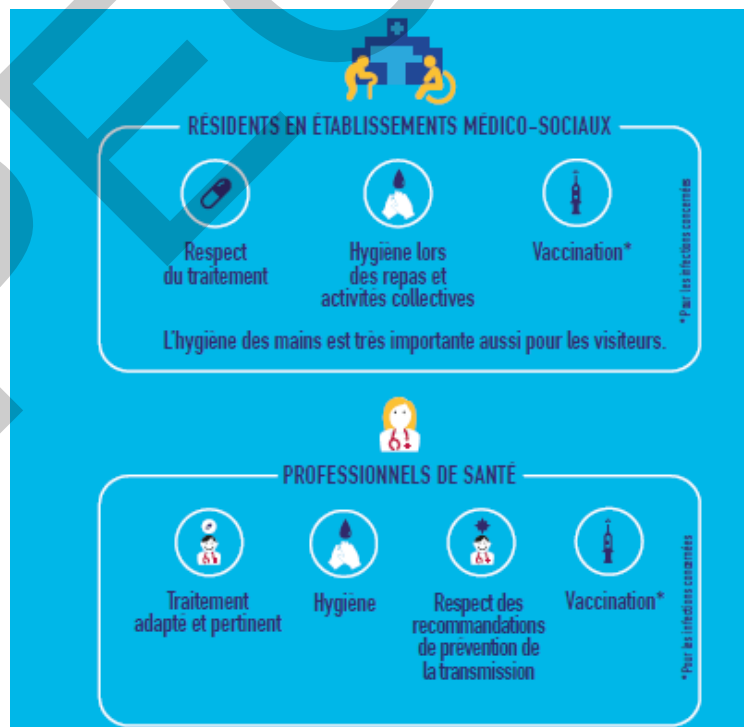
RÉSIDENTS EN ÉTABLISSEMENTS MÉDICO-SOCIAUX

Respect du traitement

Hygiène lors des repas et activités collectives

Vaccination*

* Pour les infections concernées

L'hygiène des mains est très importante aussi pour les visiteurs.

PROFESSIONNELS DE SANTÉ

Traitement adapté et pertinent

Hygiène

Respect des recommandations de prévention de la transmission

Vaccination*

* Pour les infections concernées